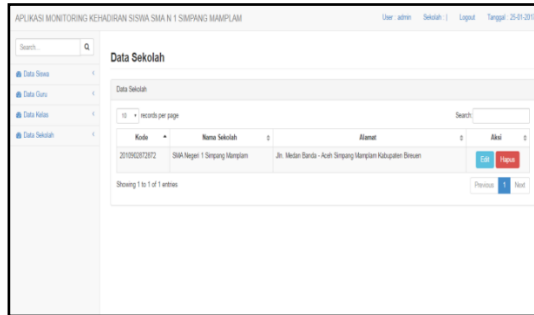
APLIKASI MONITORING KEHADIRAN SISWA SMA N 1 SIMPANG MAMPLAM

User : admin Sekolah : | Logout Tanggal : 25-01-201

Search

Data Siswa

Data Guru

Data Kelas

Data Sekolah

Data Sekolah

Data Sekolah

10 records per page

Search:

| Kode | Nama Sekolah | Alamat | Aksi |
|---|---|---|---|
| 201592872872 | SMA Negeri 1 Simpang Mamplam | Jln. Medan Banda - Aceh Simpang Mamplam Kabupaten Bireuen | Edit Hapus |

Showing 1 to 1 of 1 entries

Previous 1 Next